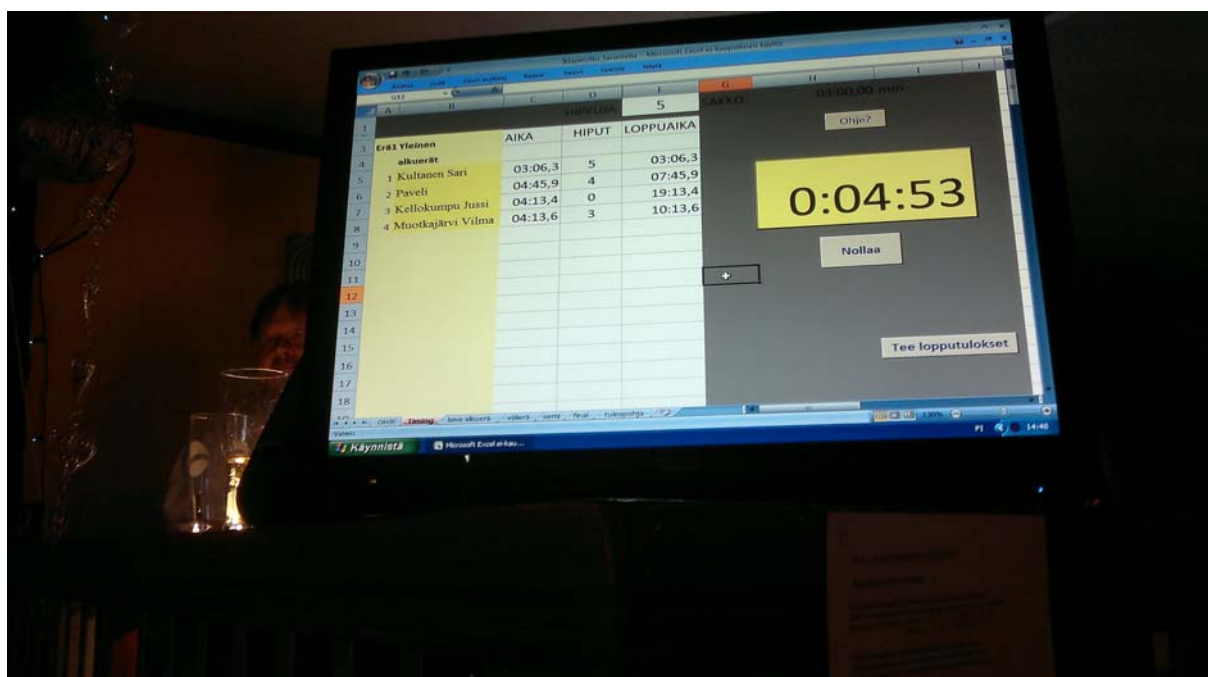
Microsoft Excel ei-kaupalliseen käyttöön

| A | B | C | D | E | G | H |
|---|---|---|---|---|---|---|
| | | | HIPPUJA | 5 | SAKKO: | 03:00,00 min |
| 1 | | AIKA | HIPUT | LOPPUAIKA | | |
| 3 | Erä1 Yleinen | | | | | |
| 4 | alkuerät | | | | | |
| 5 | 1 Kultanen Sari | 03:06,3 | 5 | 03:06,3 | | |
| 6 | 2 Paveli | 04:45,9 | 4 | 07:45,9 | | |
| 7 | 3 Kellokumpu Jussi | 04:13,4 | 0 | 19:13,4 | | |
| 8 | 4 Muotkajärvi Vilma | 04:13,6 | 3 | 10:13,6 | | |

Ohje?

0:04:53

Nollaa

Tee lopputulokset

Ohje Timing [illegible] alkuerä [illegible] semi final tulospohja

Valmis

130%

Käynnistä

Microsoft Excel ei-kau...

FI 14:40